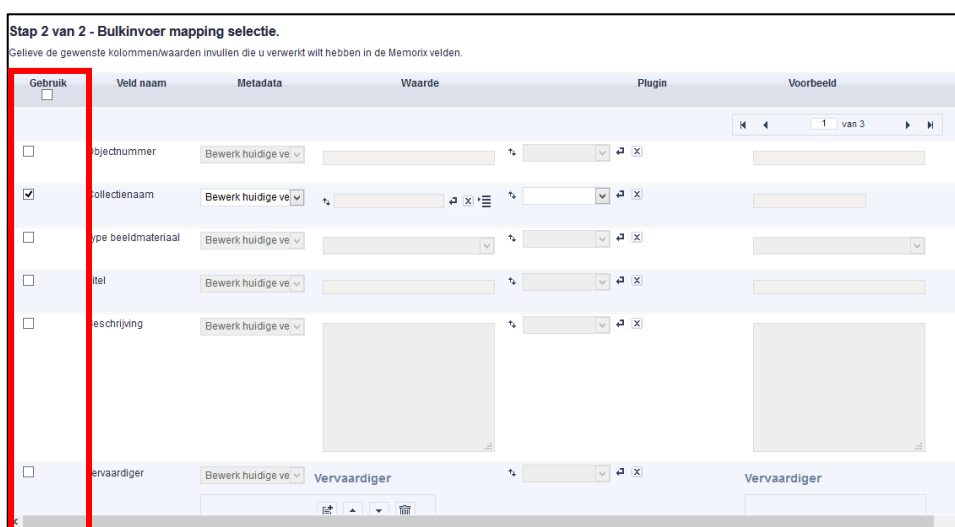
Stap 2 van 2 - Bulkinvoer mapping selectie.

Gelieve de gewenste kolommen/waarden invullen die u verwerkt wilt hebben in de Memorix velden.

| Gebruik | Veld naam | Metadata | Waarde | Plugin | Voorbeeld |
|---|---|---|---|---|---|
| | | | | | 1 van 3 |
| ☐ | bjectnummer | Bewerk huidige ve | | | |
| ☑ | ollectienaam | Bewerk huidige ve | | | |
| ☐ | ype beeldmateriaal | Bewerk huidige ve | | | |
| ☐ | itel | Bewerk huidige ve | | | |
| ☐ | eschrijving | Bewerk huidige ve | | | |
| ☐ | ervaardiger | Bewerk huidige ve | Vervaardiger | | Vervaardiger |